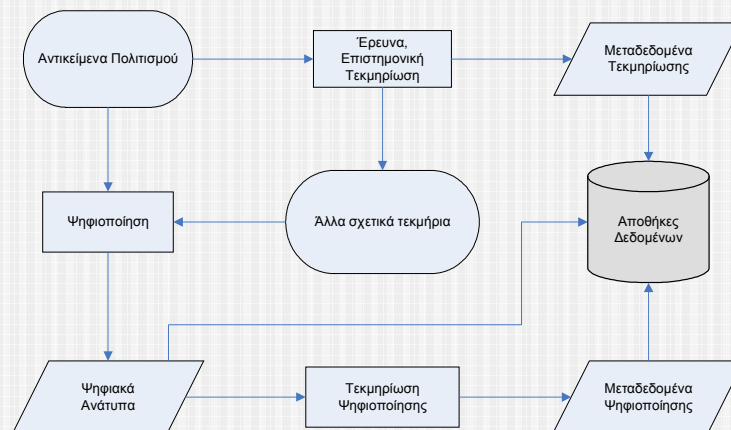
Αντικείμενα Πολιτισμού

Έρευνα, Επιστημονική Τεκμηρίωση

Μεταδεδομένα Τεκμηρίωσης

Ψηφιοποίηση

Άλλα σχετικά τεκμήρια

Αποθήκες Δεδομένων

Ψηφιακά Ανάτυπα

Τεκμηρίωση Ψηφιοποίησης

Μεταδεδομένα Ψηφιοποίησης